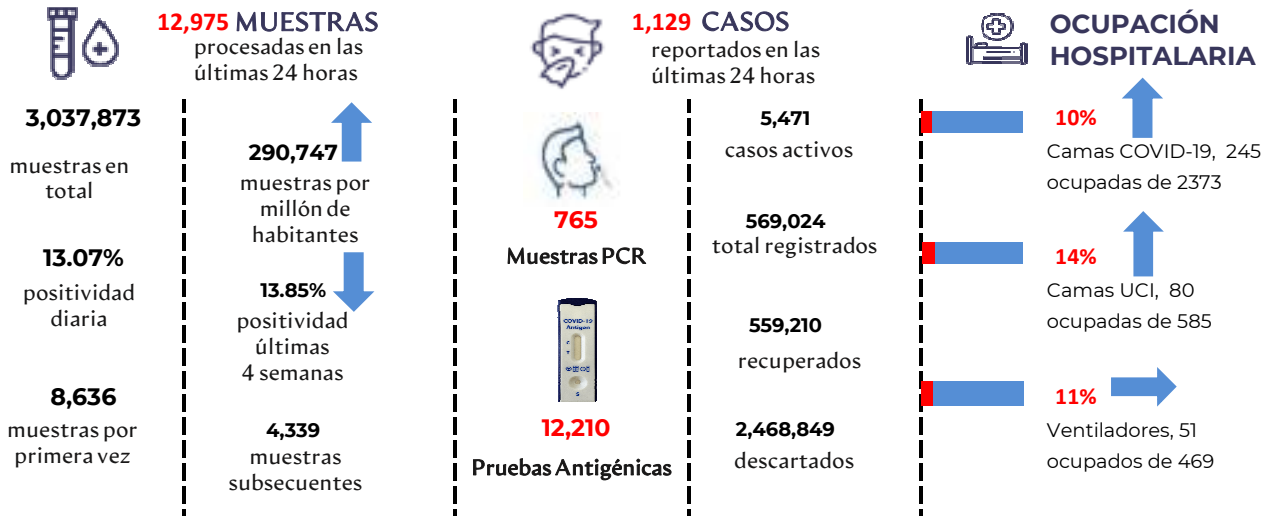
12,975 MUESTRAS
procesadas en las últimas 24 horas

1,129 CASOS
reportados en las últimas 24 horas

OCUPACIÓN HOSPITALARIA

3,037,873
muestras en total

290,747
muestras por millón de habitantes

13.07%
positividad diaria

13.85%
positividad últimas 4 semanas

8,636
muestras por primera vez

4,339
muestras subsecuentes

765
Muestras PCR

COVID-19 Antigen

12,210
Pruebas Antigénicas

5,471
casos activos

569,024
total registrados

559,210
recuperados

2,468,849
descartados

10%
Camas COVID-19, 245 ocupadas de 2373

14%
Camas UCI, 80 ocupadas de 585

11%
Ventiladores, 51 ocupados de 469